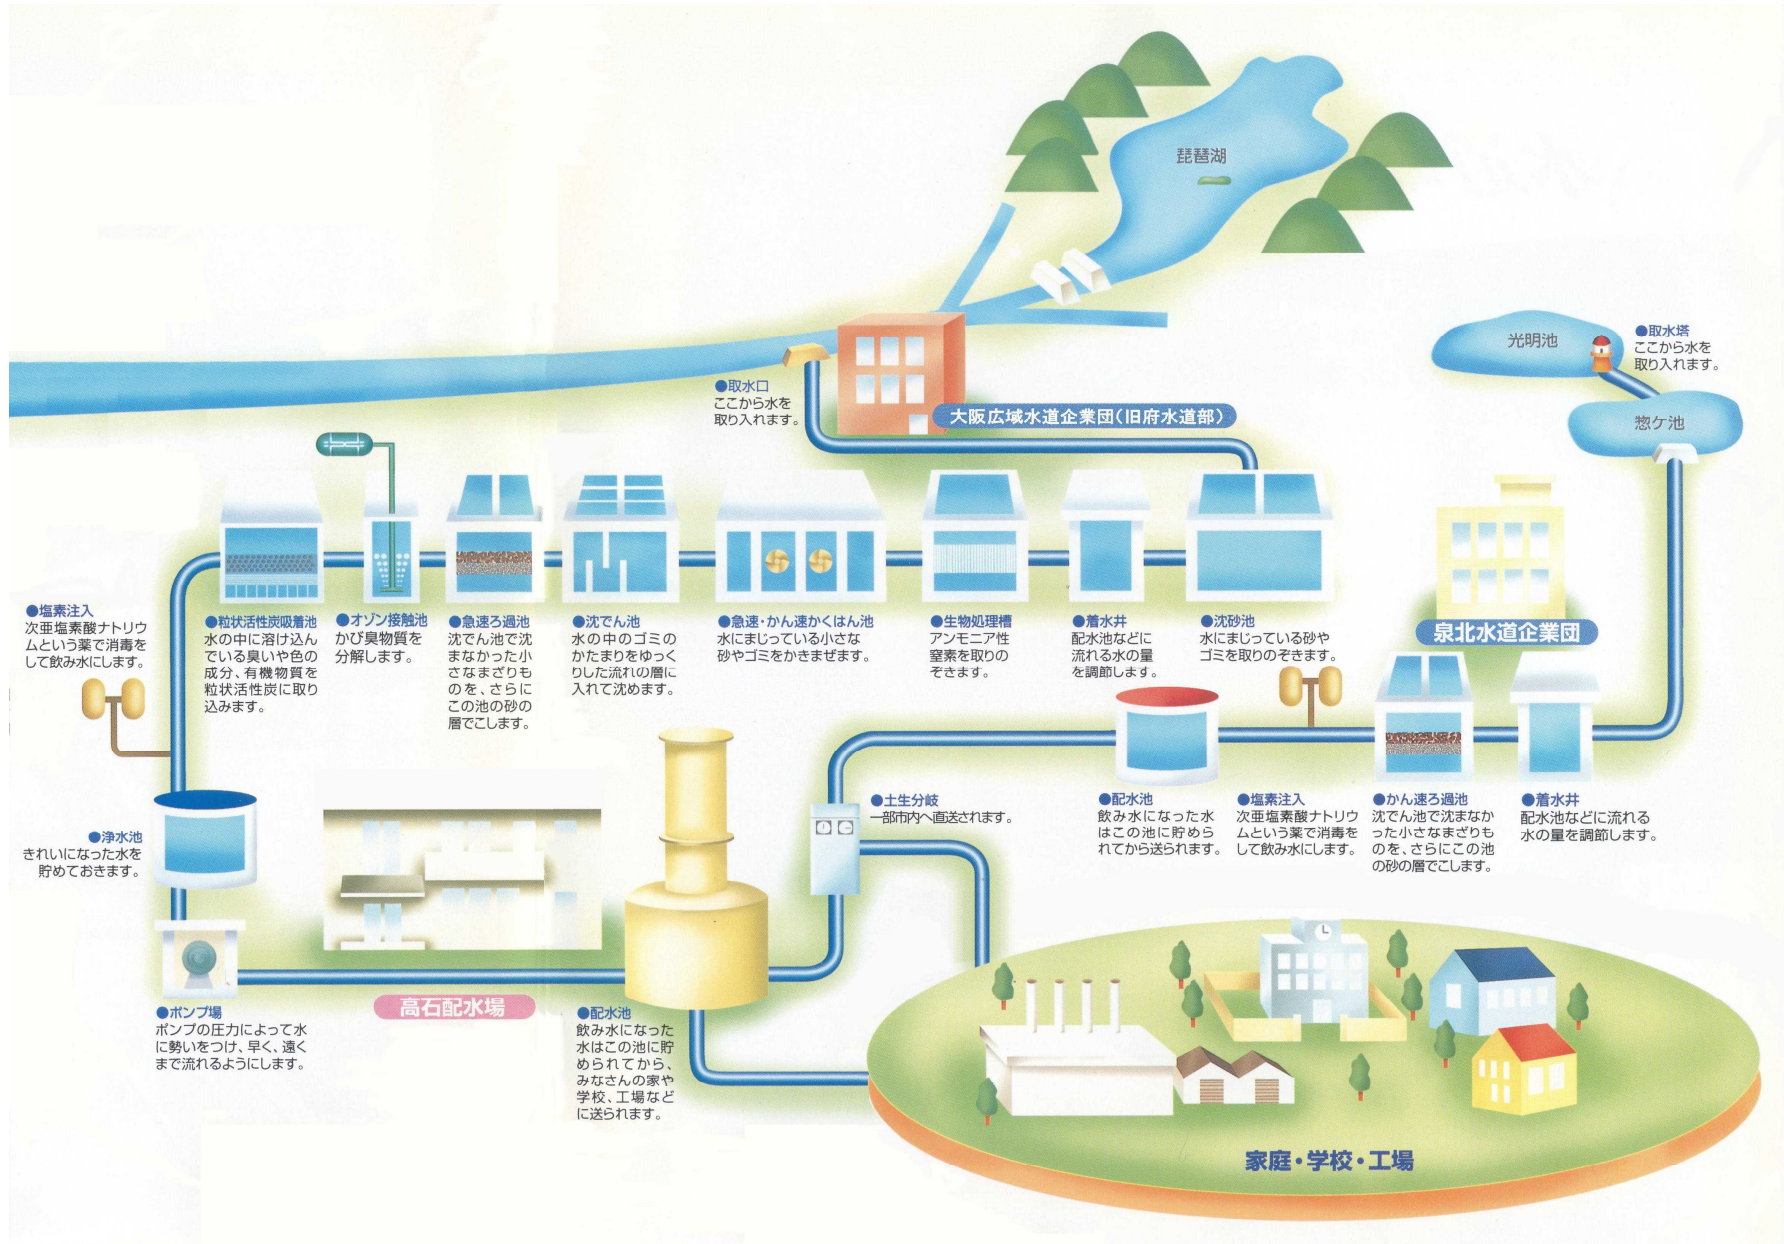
琵琶湖

光明池

●取水塔
ここから水を取り入れます。

●取水口
ここから水を取り入れます。

大阪広域水道企業団（旧府水道部）

惣ケ池

泉北水道企業団

●塩素注入
次亜塩素酸ナトリウムという薬で消毒をして飲み水にします。

●粒状活性炭吸着池
水の中に溶け込んでいる臭いや色の成分、有機物質を粒状活性炭に取り込みます。

●オゾン接触池
かび臭物質を分解します。

●急速ろ過池
沈でん池で沈まなかった小さなまざりものを、さらにこの池の砂の層でこします。

●沈でん池
水の中のゴミのかたまりをゆっくりした流れの層に入れて沈めます。

●急速・かん速かくはん池
水にまじっている小さな砂やゴミをかきまぜます。

●生物処理槽
アンモニア性窒素を取りのぞきます。

●着水井
配水池などに流れる水の量を調節します。

●沈砂池
水にまじっている砂やゴミを取りのぞきます。

●浄水池
きれいになった水を貯めておきます。

●土生分岐
一部市内へ直送されます。

●配水池
飲み水になった水はこの池に貯められてから送られます。

●塩素注入
次亜塩素酸ナトリウムという薬で消毒をして飲み水にします。

●かん速ろ過池
沈でん池で沈まなかった小さなまざりものを、さらにこの池の砂の層でこします。

●着水井
配水池などに流れる水の量を調節します。

●ポンプ場
ポンプの圧力によって水に勢いをつけ、早く、遠くまで流れるようにします。

高石配水場

●配水池
飲み水になった水はこの池に貯められてから、みなさんの家や学校、工場などに送られます。

家庭・学校・工場